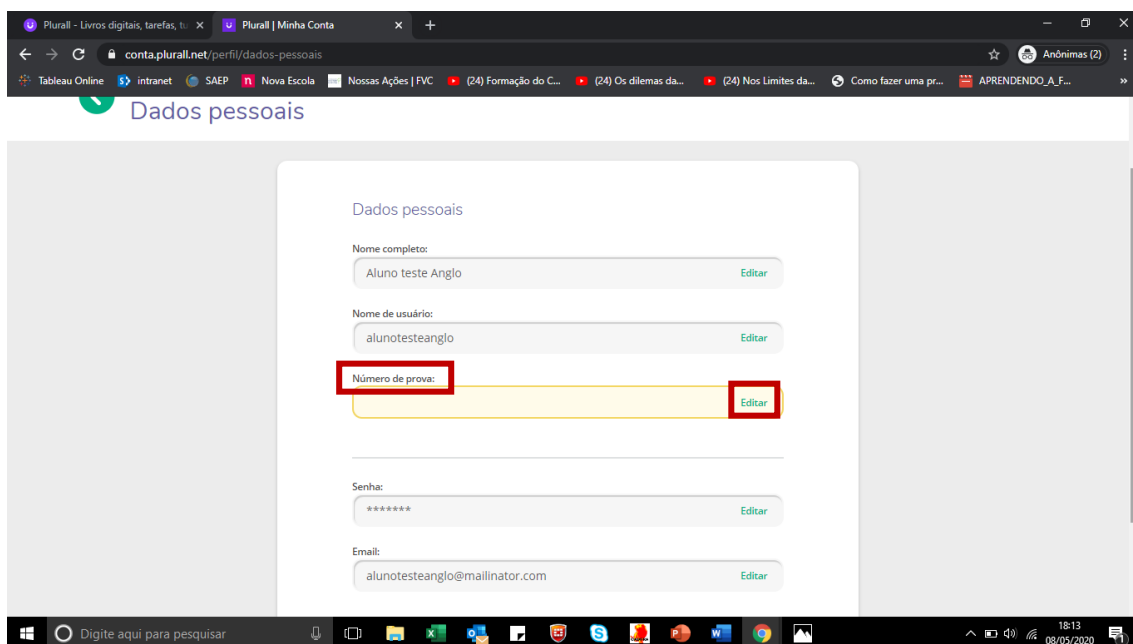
Plurall - Livros digitais, tarefas, tu ×
Plurall | Minha Conta ×
+

conta.plurall.net/perfil/dados-pessoais

Anônimas (2)

Tableau Online
intranet
SAEP
Nova Escola
Nossas Ações | FVC
(24) Formação do C...
(24) Os dilemas da...
(24) Nos Limites da...
Como fazer uma pr...
APRENDENDO_A_F...

Dados pessoais

Dados pessoais

Nome completo:
Aluno teste Anglo
Editar

Nome de usuário:
alunotesteanglo
Editar

Número de prova:
Editar

Senha:
*******
Editar

Email:
alunotesteanglo@mailinator.com
Editar

Digite aqui para pesquisar

18:13
08/05/2020